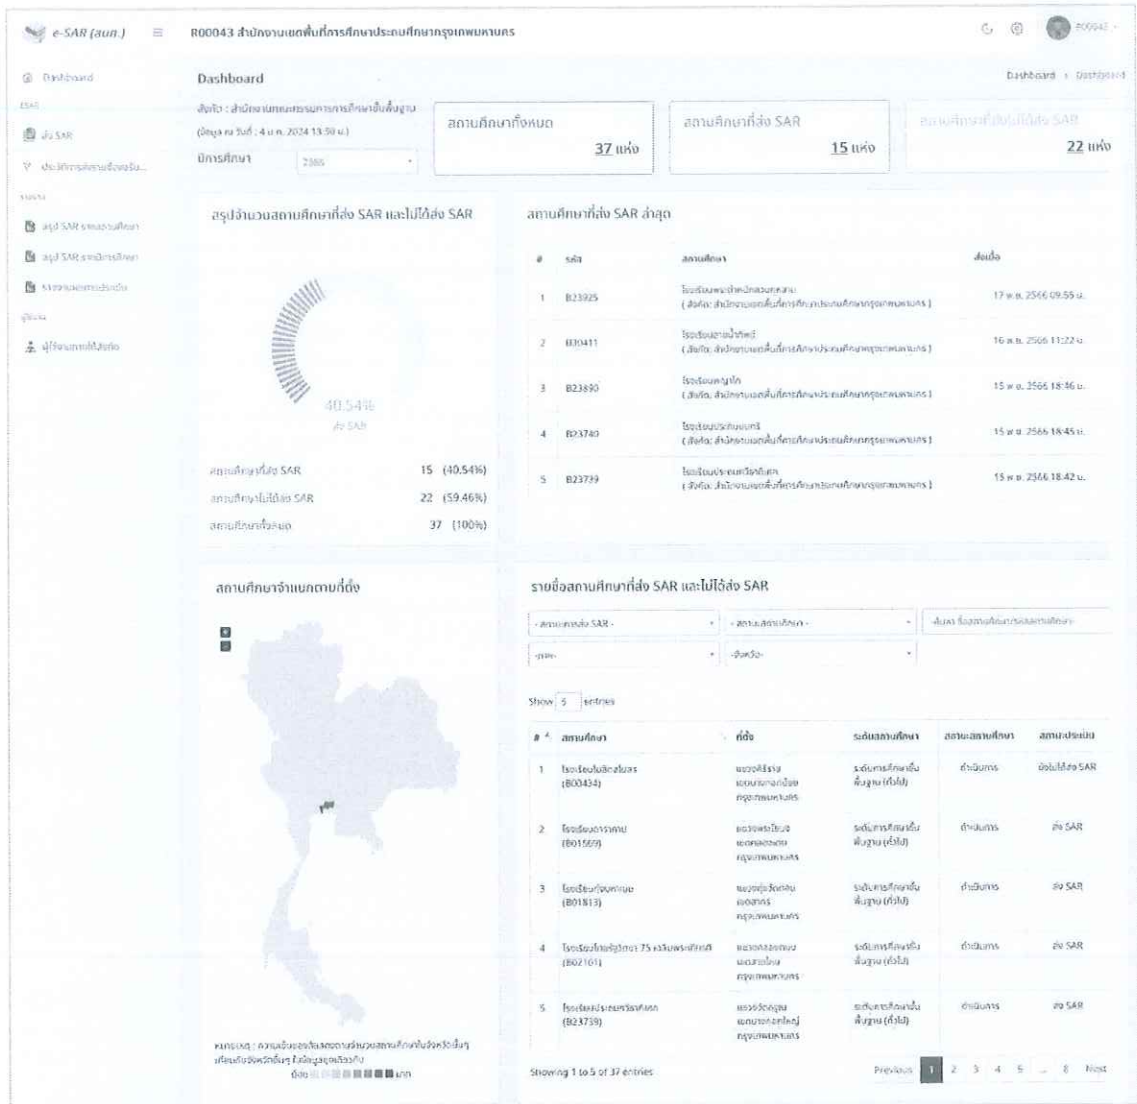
e-SAR (สนก.)

R00043 สำนักงานเขตพื้นที่การศึกษาประถมศึกษากรุงเทพมหานคร

R00043

Dashboard

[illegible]

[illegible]

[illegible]

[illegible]

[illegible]

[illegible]

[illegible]

Dashboard

Dashboard > Dashboard

สังกัด : สำนักงานคณะกรรมการการศึกษาขั้นพื้นฐาน
(ข้อมูล ณ วันที่ : 4 ม.ค. 2024 13:50 น.)

ปีการศึกษา 2566

สถานศึกษาทั้งหมด 37 แห่ง

สถานศึกษาที่ส่ง SAR 15 แห่ง

สถานศึกษาที่ยังไม่ได้ส่ง SAR 22 แห่ง

สรุปจำนวนสถานศึกษาที่ส่ง SAR และไม่ได้ส่ง SAR

40.54%
ส่ง SAR

สถานศึกษาที่ส่ง SAR 15 (40.54%)
สถานศึกษาไม่ได้ส่ง SAR 22 (59.46%)
สถานศึกษาทั้งหมด 37 (100%)

สถานศึกษาที่ส่ง SAR ล่าสุด

| # | รหัส | สถานศึกษา | ส่งเมื่อ |
|---|---|---|---|
| 1 | B23925 | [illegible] ( สังกัด: สำนักงานเขตพื้นที่การศึกษาประถมศึกษากรุงเทพมหานคร ) | 17 พ.ย. 2566 09:55 น. |
| 2 | B30411 | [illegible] ( สังกัด: สำนักงานเขตพื้นที่การศึกษาประถมศึกษากรุงเทพมหานคร ) | 16 พ.ย. 2566 11:22 น. |
| 3 | B23890 | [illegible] ( สังกัด: สำนักงานเขตพื้นที่การศึกษาประถมศึกษากรุงเทพมหานคร ) | 15 พ.ย. 2566 18:46 น. |
| 4 | B23740 | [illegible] ( สังกัด: สำนักงานเขตพื้นที่การศึกษาประถมศึกษากรุงเทพมหานคร ) | 15 พ.ย. 2566 18:45 น. |
| 5 | B23739 | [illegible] ( สังกัด: สำนักงานเขตพื้นที่การศึกษาประถมศึกษากรุงเทพมหานคร ) | 15 พ.ย. 2566 18:42 น. |

สถานศึกษาจำแนกตามที่ตั้ง

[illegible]

รายชื่อสถานศึกษาที่ส่ง SAR และไม่ได้ส่ง SAR

- สถานะการส่ง SAR -
- สถานะสถานศึกษา -
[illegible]
-ภาค-
-จังหวัด-

Show 5 entries

| # | สถานศึกษา | ที่ตั้ง | ระดับสถานศึกษา | สถานะสถานศึกษา | สถานะประเมิน |
|---|---|---|---|---|---|
| 1 | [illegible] (B00434) | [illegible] กรุงเทพมหานคร | ระดับการศึกษาขั้นพื้นฐาน (ทั่วไป) | ดำเนินการ | ยังไม่ได้ส่ง SAR |
| 2 | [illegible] (B01569) | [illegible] กรุงเทพมหานคร | ระดับการศึกษาขั้นพื้นฐาน (ทั่วไป) | ดำเนินการ | ส่ง SAR |
| 3 | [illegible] (B01813) | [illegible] กรุงเทพมหานคร | ระดับการศึกษาขั้นพื้นฐาน (ทั่วไป) | ดำเนินการ | ส่ง SAR |
| 4 | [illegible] 75 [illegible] (B02161) | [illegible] กรุงเทพมหานคร | ระดับการศึกษาขั้นพื้นฐาน (ทั่วไป) | ดำเนินการ | ส่ง SAR |
| 5 | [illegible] (B23739) | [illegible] กรุงเทพมหานคร | ระดับการศึกษาขั้นพื้นฐาน (ทั่วไป) | ดำเนินการ | ส่ง SAR |

Showing 1 to 5 of 37 entries

Previous 1 2 3 4 5 ... 8 Next